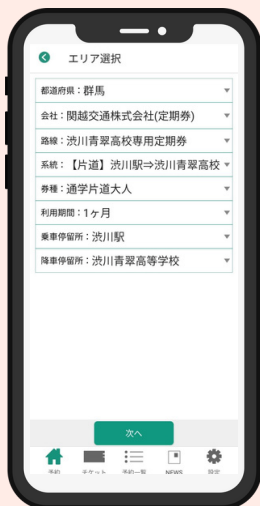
エリア選択

都道府県：群馬
会社：関越交通株式会社(定期券)
路線：渋川青翠高校専用定期券
系統：【片道】渋川駅⇒渋川青翠高校
券種：通学片道大人
利用期間：1ヶ月
乗車停留所：渋川駅
降車停留所：渋川青翠高等学校

次へ

予約　チケット　予約一覧　NEWS　設定